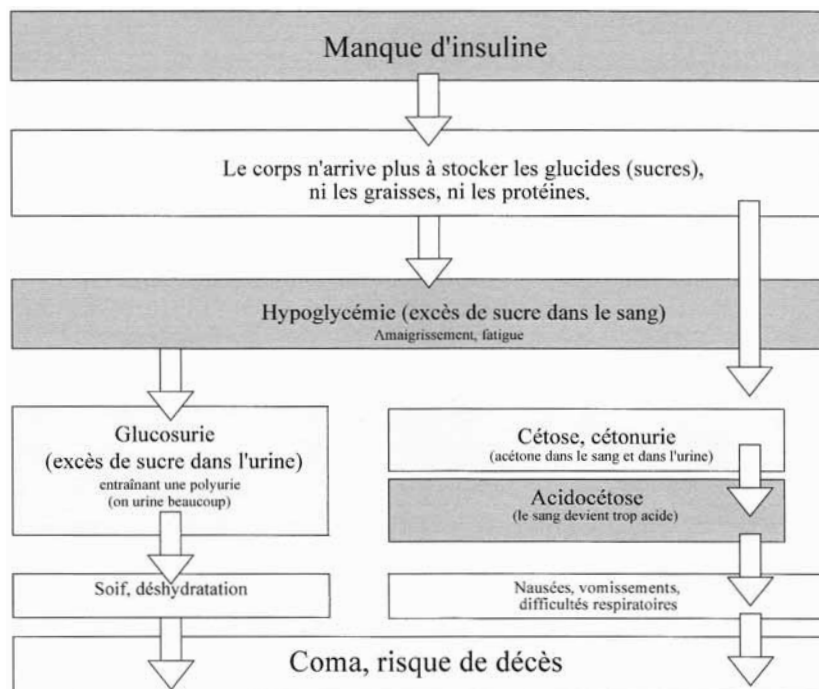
Manque d'insuline

Le corps n'arrive plus à stocker les glucides (sucres), ni les graisses, ni les protéines.

Hypoglycémie (excès de sucre dans le sang)
Amaigrissement, fatigue

Glucosurie
(excès de sucre dans l'urine)
entraînant une polyurie
(on urine beaucoup)

Soif, déshydratation

Cétose, cétonurie
(acétone dans le sang et dans l'urine)

Acidocétose
(le sang devient trop acide)

Nausées, vomissements, difficultés respiratoires

Coma, risque de décès